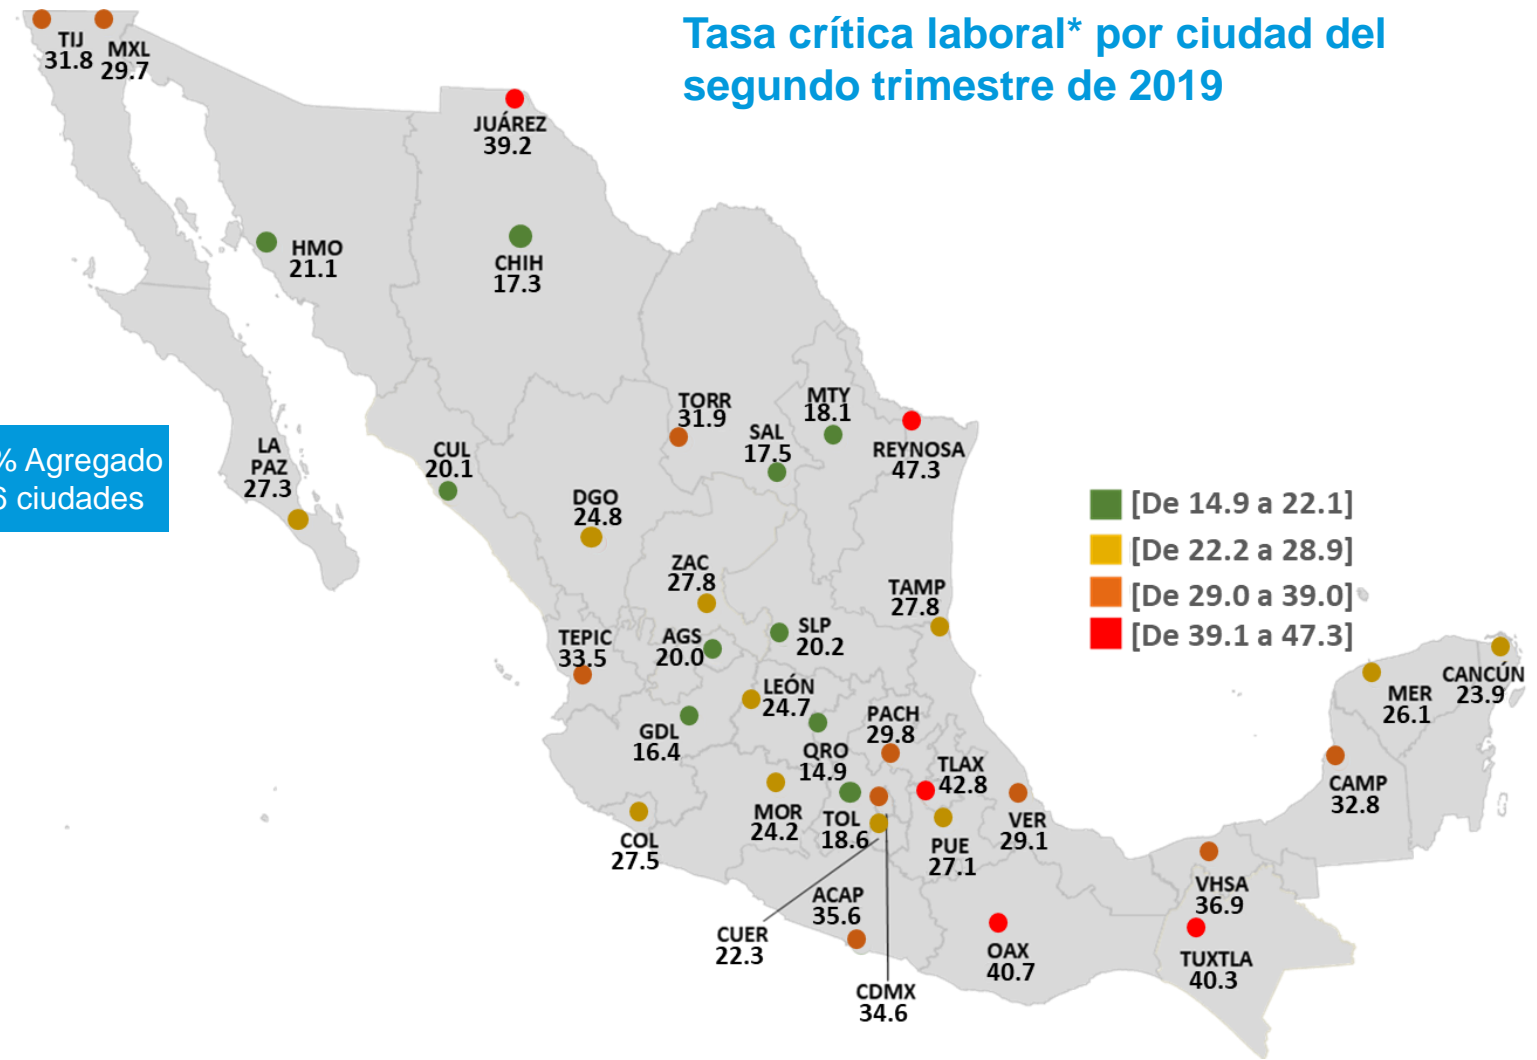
Tasa crítica laboral* por ciudad del segundo trimestre de 2019

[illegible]% Agregado
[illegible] ciudades

TIJ
31.8
MXL
29.7
JUÁREZ
39.2
HMO
21.1
CHIH
17.3
LA
PAZ
27.3
CUL
20.1
TORR
31.9
MTY
18.1
SAL
17.5
REYNOSA
47.3
DGO
24.8
ZAC
27.8
TAMP
27.8
TEPIC
33.5
AGS
20.0
SLP
20.2
LEÓN
24.7
GDL
16.4
PACH
29.8
QRO
14.9
TLAX
42.8
MOR
24.2
TOL
18.6
VER
29.1
PUE
27.1
COL
27.5
ACAP
35.6
CUER
22.3
CDMX
34.6
OAX
40.7
VHSA
36.9
TUXTLA
40.3
CAMP
32.8
MER
26.1
CANCÚN
23.9

[De 14.9 a 22.1]
[De 22.2 a 28.9]
[De 29.0 a 39.0]
[De 39.1 a 47.3]